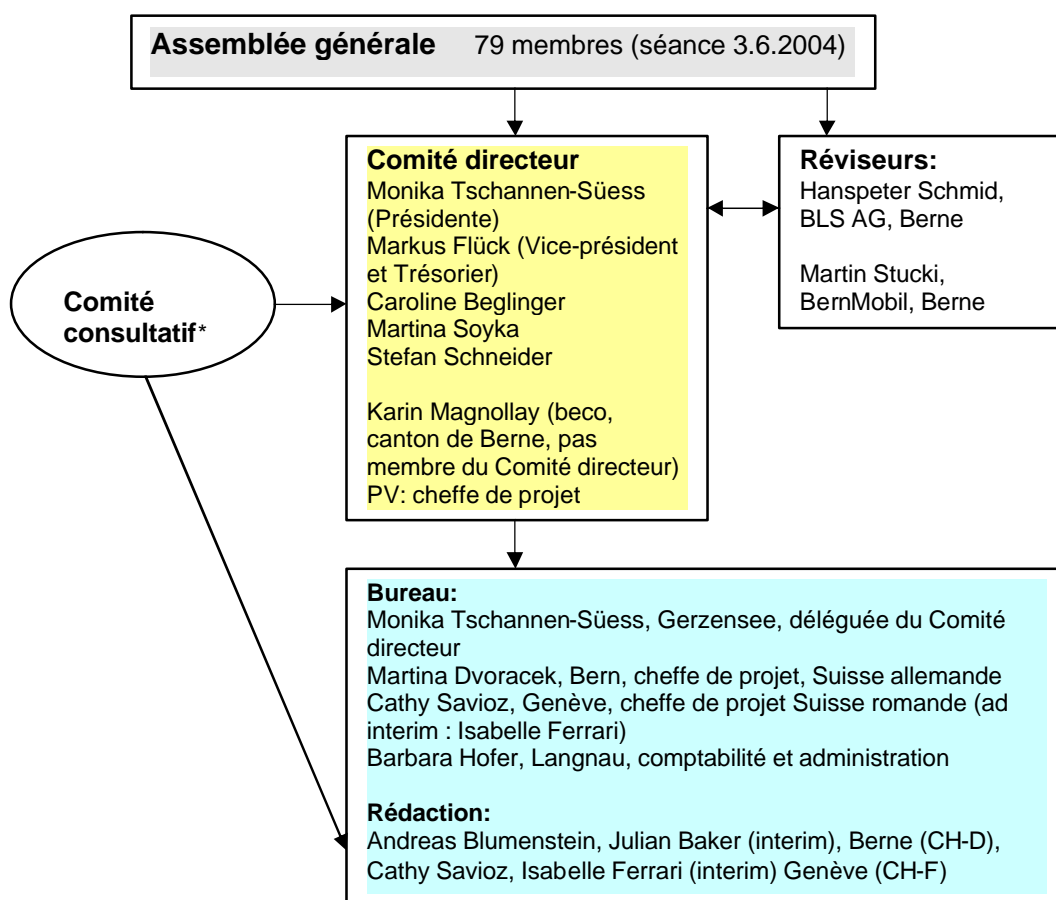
Assemblée générale 79 membres (séance 3.6.2004)

Comité directeur
Monika Tschannen-Süess (Présidente)
Markus Flück (Vice-président et Trésorier)
Caroline Beglinger
Martina Soyka
Stefan Schneider

Karin Magnollay (beco, canton de Berne, pas membre du Comité directeur)
PV: cheffe de projet

Réviseurs:
Hanspeter Schmid, BLS AG, Berne

Martin Stucki, BernMobil, Berne

Comité consultatif*

Bureau:
Monika Tschannen-Süess, Gerzensee, déléguée du Comité directeur
Martina Dvoracek, Bern, cheffe de projet, Suisse allemande
Cathy Savioz, Genève, cheffe de projet Suisse romande (ad interim : Isabelle Ferrari)
Barbara Hofer, Langnau, comptabilité et administration

Rédaction:
Andreas Blumenstein, Julian Baker (interim), Berne (CH-D), Cathy Savioz, Isabelle Ferrari (interim) Genève (CH-F)